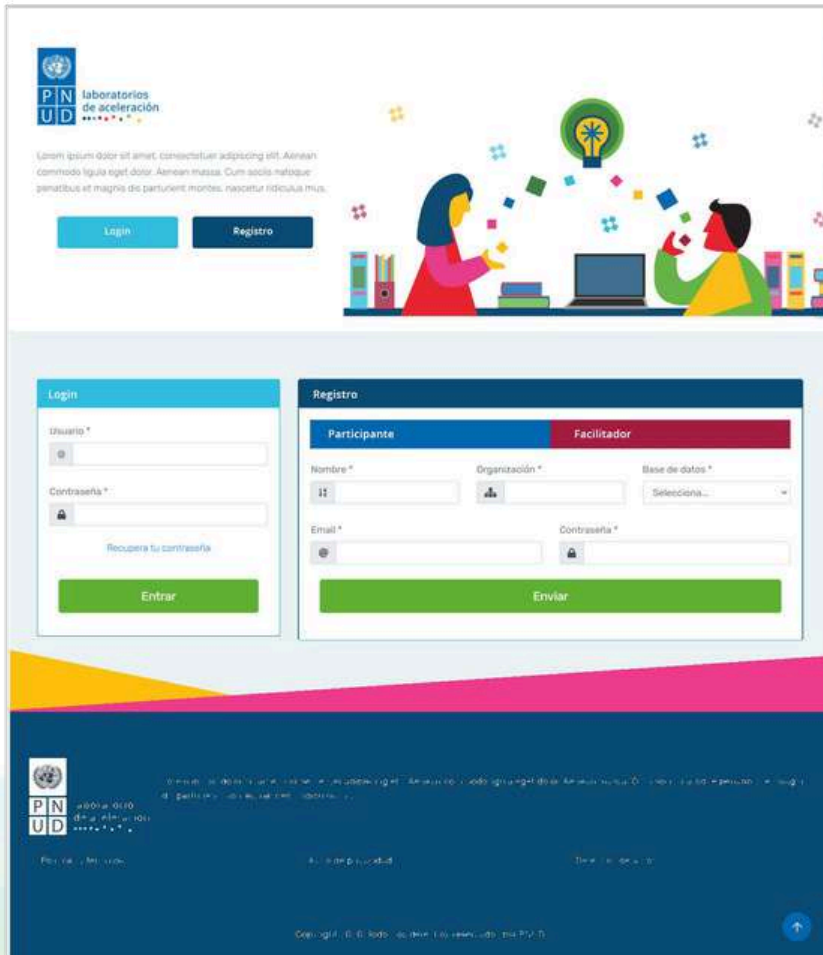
P N
U D
laboratorios
de aceleración

Lorem ipsum dolor sit amet, consectetuer adipiscing elit. Aenean commodo ligula eget dolor. Aenean massa. Cum sociis natoque penatibus et magnis dis parturient montes, nascetur ridiculus mus.

Login

Registro

Login

Usuario *

Contraseña *

Recupera tu contraseña

Entrar

Registro

Participante

Facilitador

Nombre *

Organización *

Base de datos *

Selecciona...

Email *

Contraseña *

Enviar

P N
U D
laboratorios
de aceleración

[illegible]

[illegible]

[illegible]

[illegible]

Copyright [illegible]